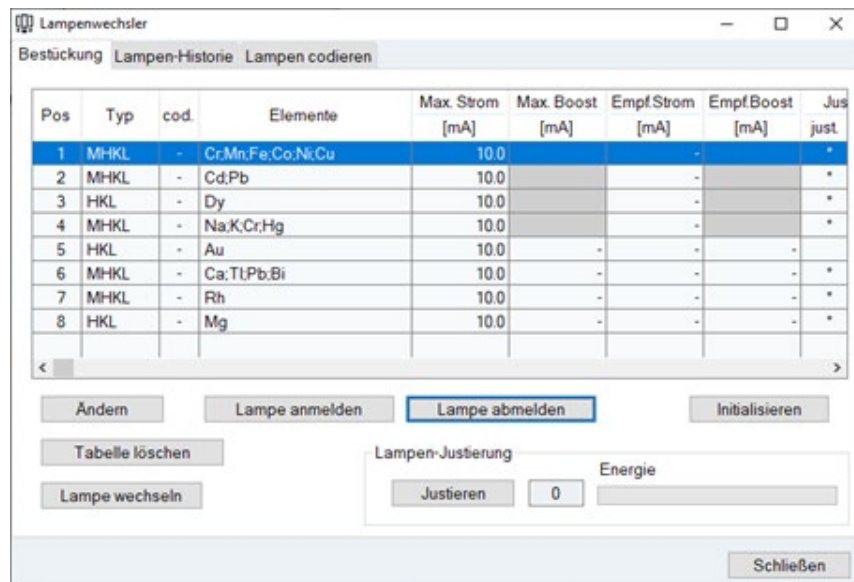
Lampenwechsler

Bestückung | Lampen-Historie | Lampen codieren

| Pos | Typ | cod. | Elemente | Max. Strom [mA] | Max. Boost [mA] | Empf.Strom [mA] | Empf.Boost [mA] | Jus just. |
|---|---|---|---|---|---|---|---|---|
| 1 | MHKL | - | Cr;Mn;Fe;Co;Ni;Cu | 10.0 | | - | | * |
| 2 | MHKL | - | Cd;Pb | 10.0 | | - | | * |
| 3 | HKL | - | Dy | 10.0 | | - | | * |
| 4 | MHKL | - | Na;K;Cr;Hg | 10.0 | | - | | * |
| 5 | HKL | - | Au | 10.0 | - | - | - | |
| 6 | MHKL | - | Ca;Tl;Pb;Bi | 10.0 | - | - | - | * |
| 7 | MHKL | - | Rh | 10.0 | - | - | - | * |
| 8 | HKL | - | Mg | 10.0 | - | - | - | * |

Ändern | Lampe anmelden | Lampe abmelden | Initialisieren

Tabelle löschen

Lampe wechseln

Lampen-Justierung

Justieren | 0

Energie

Schließen